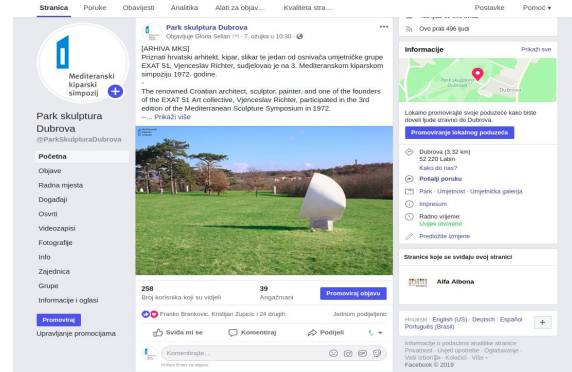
Stranica Poruke Obavijesti Analitika Alati za objav... Kvaliteta stra... Postavke Pomoć ▾

Mediteranski kiparski simpozij

Park skulptura Dubrova
@ParkSkulpturaDubrova

Početna
Objave
Radna mjesta
Događaji
Osvrti
Videozapisi
Fotografije
Info
Zajednica
Grupe
Informacije i oglasi

Promoviraj
Upravljanje promocijama

Park skulptura Dubrova
Objavljuje Gloria Selian [?] · 7. ožujka u 10:30 ·

[ARHIVA MKS]
Poznati hrvatski arhitekt, kipar, slikar te jedan od osnivača umjetničke grupe EXAT 51, Vjenceslav Richter, sudjelovao je na 3. Mediteranskom kiparskom simpoziju 1972. godine.
-
The renowned Croatian architect, sculptor, painter, and one of the founders of the EXAT 51 Art collective, Vjenceslav Richter, participated in the 3rd edition of the Mediterranean Sculpture Symposium in 1972.
-... Prikaži više

258
Broj korisnika koji su vidjeli

39
Angažmani

Promoviraj objavu

Franko Brenkovic, Kristijan Zupicic i 24 drugih

Jednom podijeljeno

Sviđa mi se Komentiraj Podijeli

Komentiraje...
Pritisni Enter za objavu.

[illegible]
Ovo prati 496 ljudi

Informacije
Prikaži sve

Dubrova

Lokalno promoviranje svoje poduzeće kako biste doveli ljude izravno do Dubrova.
Promoviranje lokalnog poduzeća

Dubrova (3,32 km)
52 220 Labin
Kako do nas?
Pošalji poruku
Park · Umjetnost · Umjetnička galerija
Impresum
Radno vrijeme:
Uvijek otvoreno
Predložite izmjene

Stranice koje se sviđaju ovoj stranici

Alfa Albona

Hrvatski · English (US) · Deutsch · Español · Português (Brasil)

Informacije o podacima analitike stranice
Privatnost · Uvjeti upotrebe · Oglašavanje · Vaši izbori · Kolačići · Više ·
Facebook © 2019